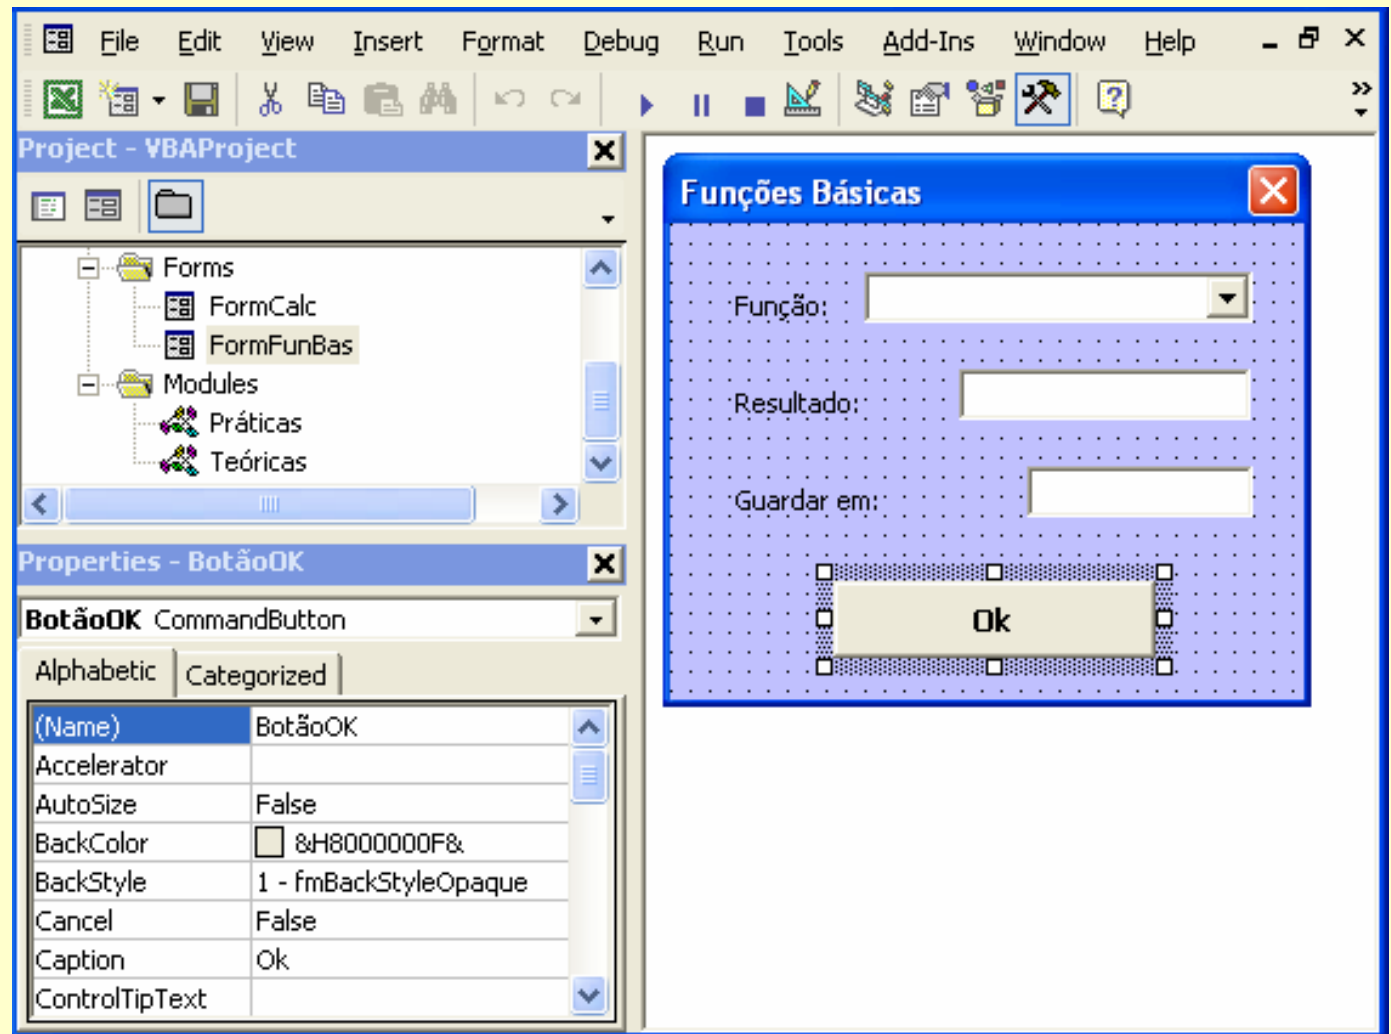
File Edit View Insert Format Debug Run Tools Add-Ins Window Help

Project - VBAProject

Forms
FormCalc
FormFunBas
Modules
Práticas
Teóricas

Properties - BotãoOK

BotãoOK CommandButton

Alphabetic Categorized

| (Name) | BotãoOK |
|---|---|
| Accelerator | |
| AutoSize | False |
| BackColor | &H8000000F& |
| BackStyle | 1 - fmBackStyleOpaque |
| Cancel | False |
| Caption | Ok |
| ControlTipText | |

Funções Básicas

Função:

Resultado:

Guardar em:

Ok